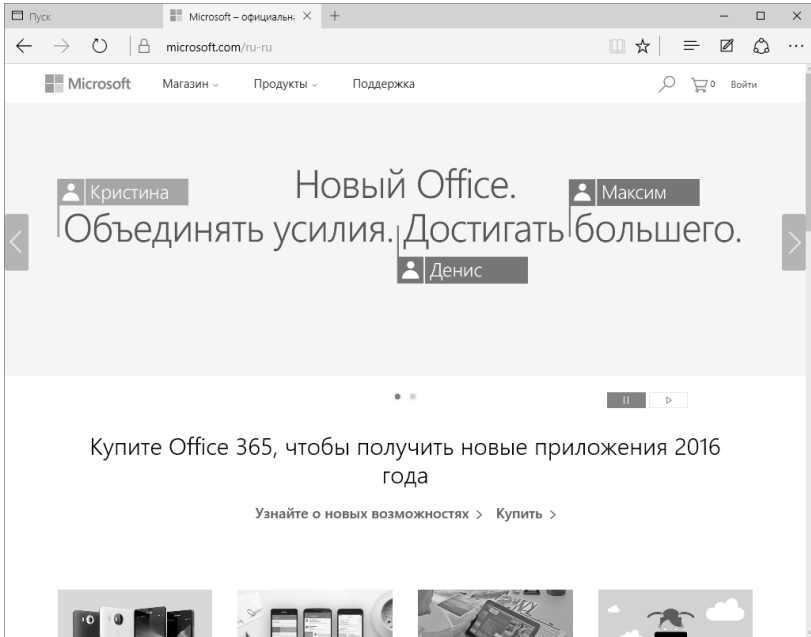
Пуск
Microsoft – официальн
microsoft.com/ru-ru

Microsoft Магазин Продукты Поддержка 0 Войти

Кристина
Новый Office.
Максим
Объединять усилия. Достигать большего.
Денис

Купите Office 365, чтобы получить новые приложения 2016 года

Узнайте о новых возможностях > Купить >